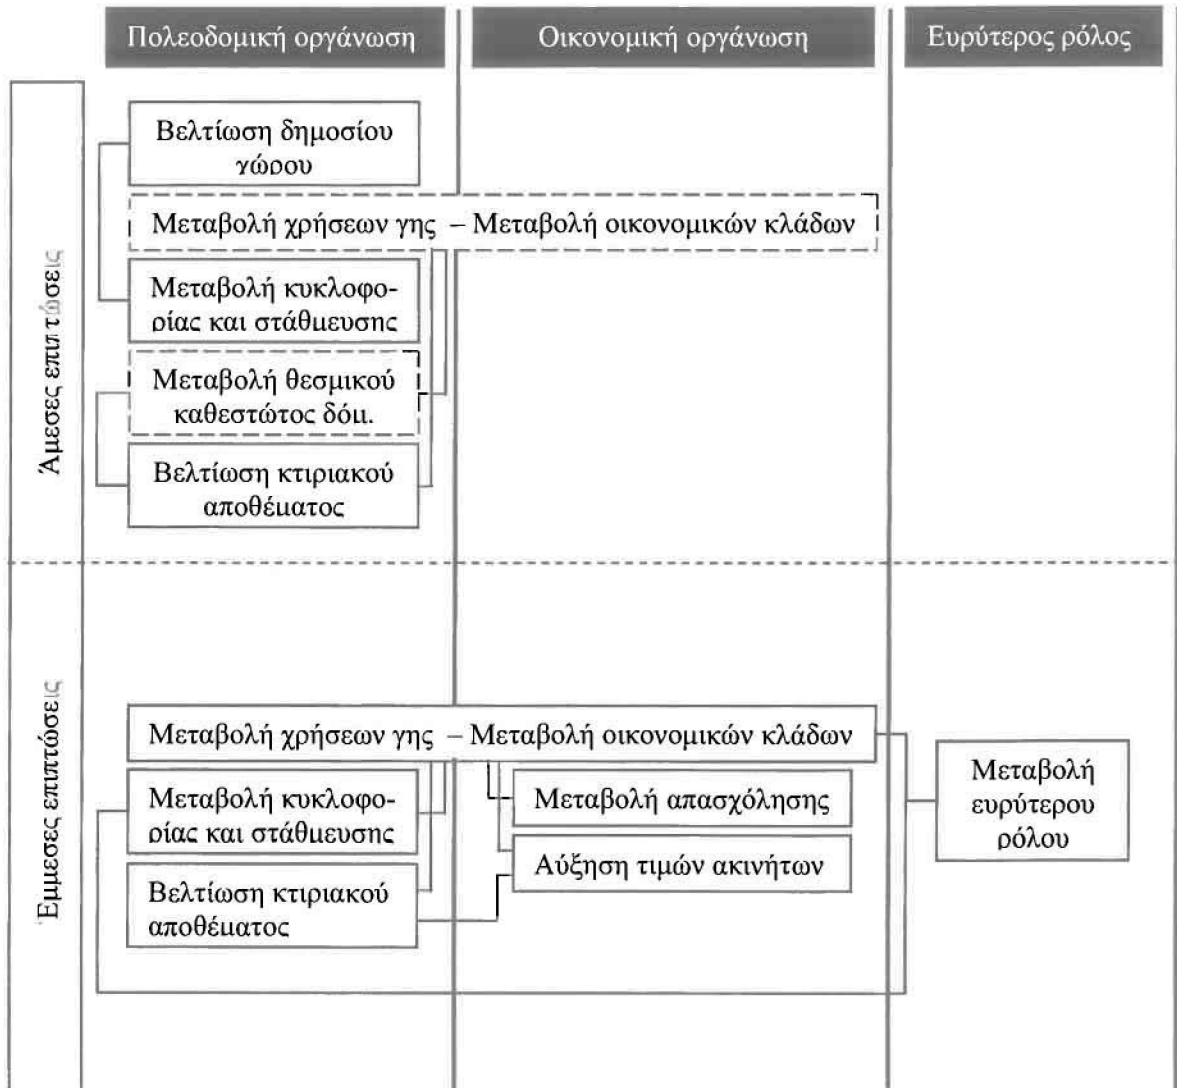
Πολεοδομική οργάνωση

Οικονομική οργάνωση

Ευρύτερος ρόλος

Άμεσες επιπτώσεις

Βελτίωση δημοσίου χώρου

Μεταβολή χρήσεων γης – Μεταβολή οικονομικών κλάδων

Μεταβολή κυκλοφορίας και στάθμευσης

Μεταβολή θεσμικού καθεστώτος δόμ.

Βελτίωση κτιριακού αποθέματος

Έμμεσες επιπτώσεις

Μεταβολή χρήσεων γης – Μεταβολή οικονομικών κλάδων

Μεταβολή κυκλοφορίας και στάθμευσης

Μεταβολή απασχόλησης

Αύξηση τιμών ακινήτων

Βελτίωση κτιριακού αποθέματος

Μεταβολή ευρύτερου ρόλου